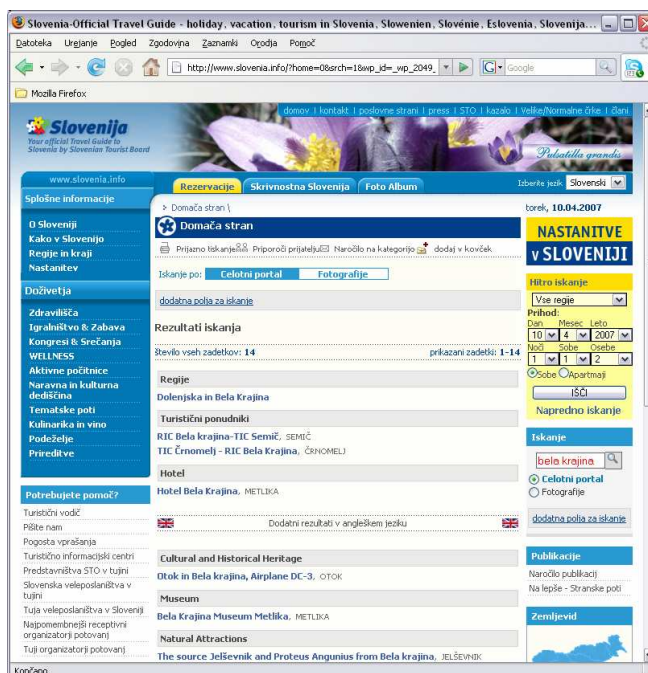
Slovenia-Official Travel Guide - holiday, vacation, tourism in Slovenia, Slowenien, Slovénie, Eslovenia, Slovenija...

Datoteka Urejanje Pogled Zgodovina Zaznamki Orodja Pomoč

http://www.slovenia.info/?home=0&srch=1&wp_id=_wp_2049_

Google

Mozilla Firefox

domov | kontakt | poslovne strani | press | STO | kazalo | Velike/Normalne črke | člani

Slovenija
Your official Travel Guide to Slovenia by Slovenian Tourist Board

Pulsatilla grandis

www.slovenia.info

Rezervacije Skrivnostna Slovenija Foto Album

Izberite jezik Slovenski

Splošne informacije

O Sloveniji
Kako v Slovenijo
Regije in kraji
Nastanitev

Doživetja

Zdravilišča
Igralništvo & Zabava
Kongresi & Srečanja
WELLNESS
Aktivne počitnice
Naravna in kulturna dediščina
Tematske poti
Kulinarika in vino
Podeželje
Prireditve

Potrebujete pomoč?

Turistični vodič
Pišite nam
Pogosta vprašanja
Turistično informacijski centri
Predstavništva STO v tujini
Slovenska veleposlaništva v tujini
Tuja veleposlaništva v Sloveniji
Najpomembnejši receptivni organizatorji potovanj
Tuji organizatorji potovanj

> Domača stran \

torek, 10.04.2007

Domača stran

Prijazno tiskanje Priporoči prijatelju Naročilo na kategorijo dodaj v kovček

Iskanje po: Celotni portal Fotografije

dodatna polja za iskanje

Rezultati iskanja

Število vseh zadetkov: 14

prikazani zadetki: 1-14

Regije

Dolenjska in Bela Krajina

Turistični ponudniki

RIC Bela krajina-TIC Semič, SEMIČ
TIC Črnomelj - RIC Bela Krajina, ČRNOMELJ

Hotel

Hotel Bela Krajina, METLIKA

Dodatni rezultati v angleškem jeziku

Cultural and Historical Heritage

Otok in Bela krajina, Airplane DC-3, OTOK

Museum

Bela Krajina Museum Metlika, METLIKA

Natural Attractions

The source Jelševnik and Proteus Angunius from Bela krajina, JELŠEVNIK

NASTANITVE v SLOVENIJI

Hitro iskanje

Vse regije

Prihod:
Dan Mesec Leto
10 4 2007
Noči Sobe Osebe
1 1 2

Sobe Apartmaji

IŠČI

Napredno iskanje

Iskanje

bela krajina

Celotni portal
Fotografije

dodatna polja za iskanje

Publikacije

Naročilo publikacij
Na lepše - Stranske poti

Zemljevid

Končano